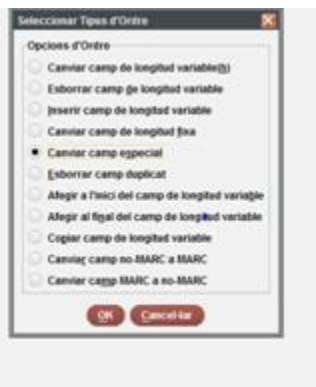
Seleccionar Tipus d'Ordre

Opcions d'Ordre

Canviar camp de longitud variable(s)

Esborrar camp de longitud variable

Inserir camp de longitud variable

Canviar camp de longitud fixa

Canviar camp especial

Esborrar camp duplicat

Afegir a l'inici del camp de longitud variable

Afegir al final del camp de longitud variable

Copiar camp de longitud variable

Canviar camp no-MARC a MARC

Canviar camp MARC a no-MARC

OK

Cancel·lar